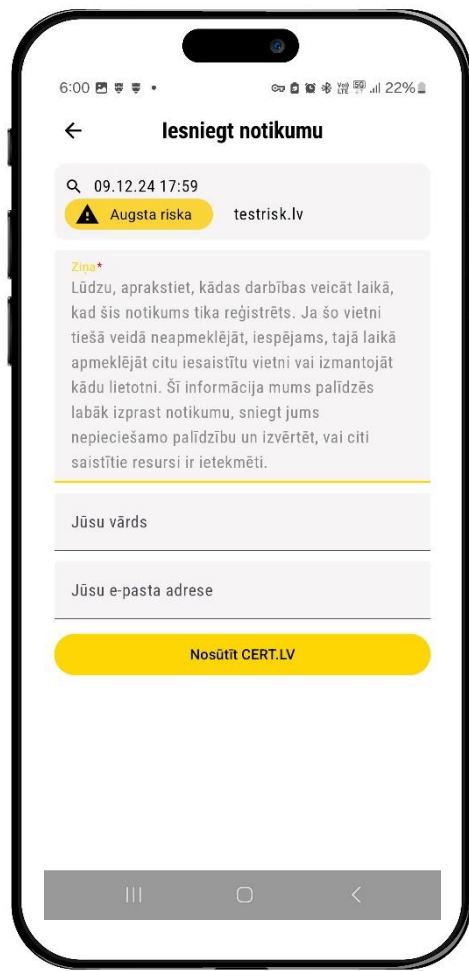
6:00 22%

Iesniegt notikumu

09.12.24 17:59

Augsta riska testrisk.lv

Ziņa*

Lūdzu, aprakstiet, kādas darbības veicāt laikā, kad šis notikums tika reģistrēts. Ja šo vietni tiešā veidā neapmeklējāt, iespējams, tajā laikā apmeklējāt citu iesaistītu vietni vai izmantojāt kādu lietotni. Šī informācija mums palīdzēs labāk izprast notikumu, sniegt jums nepieciešamo palīdzību un izvērtēt, vai citi saistītie resursi ir ietekmēti.

Jūsu vārds

Jūsu e-pasta adrese

Nosūtīt CERT.LV